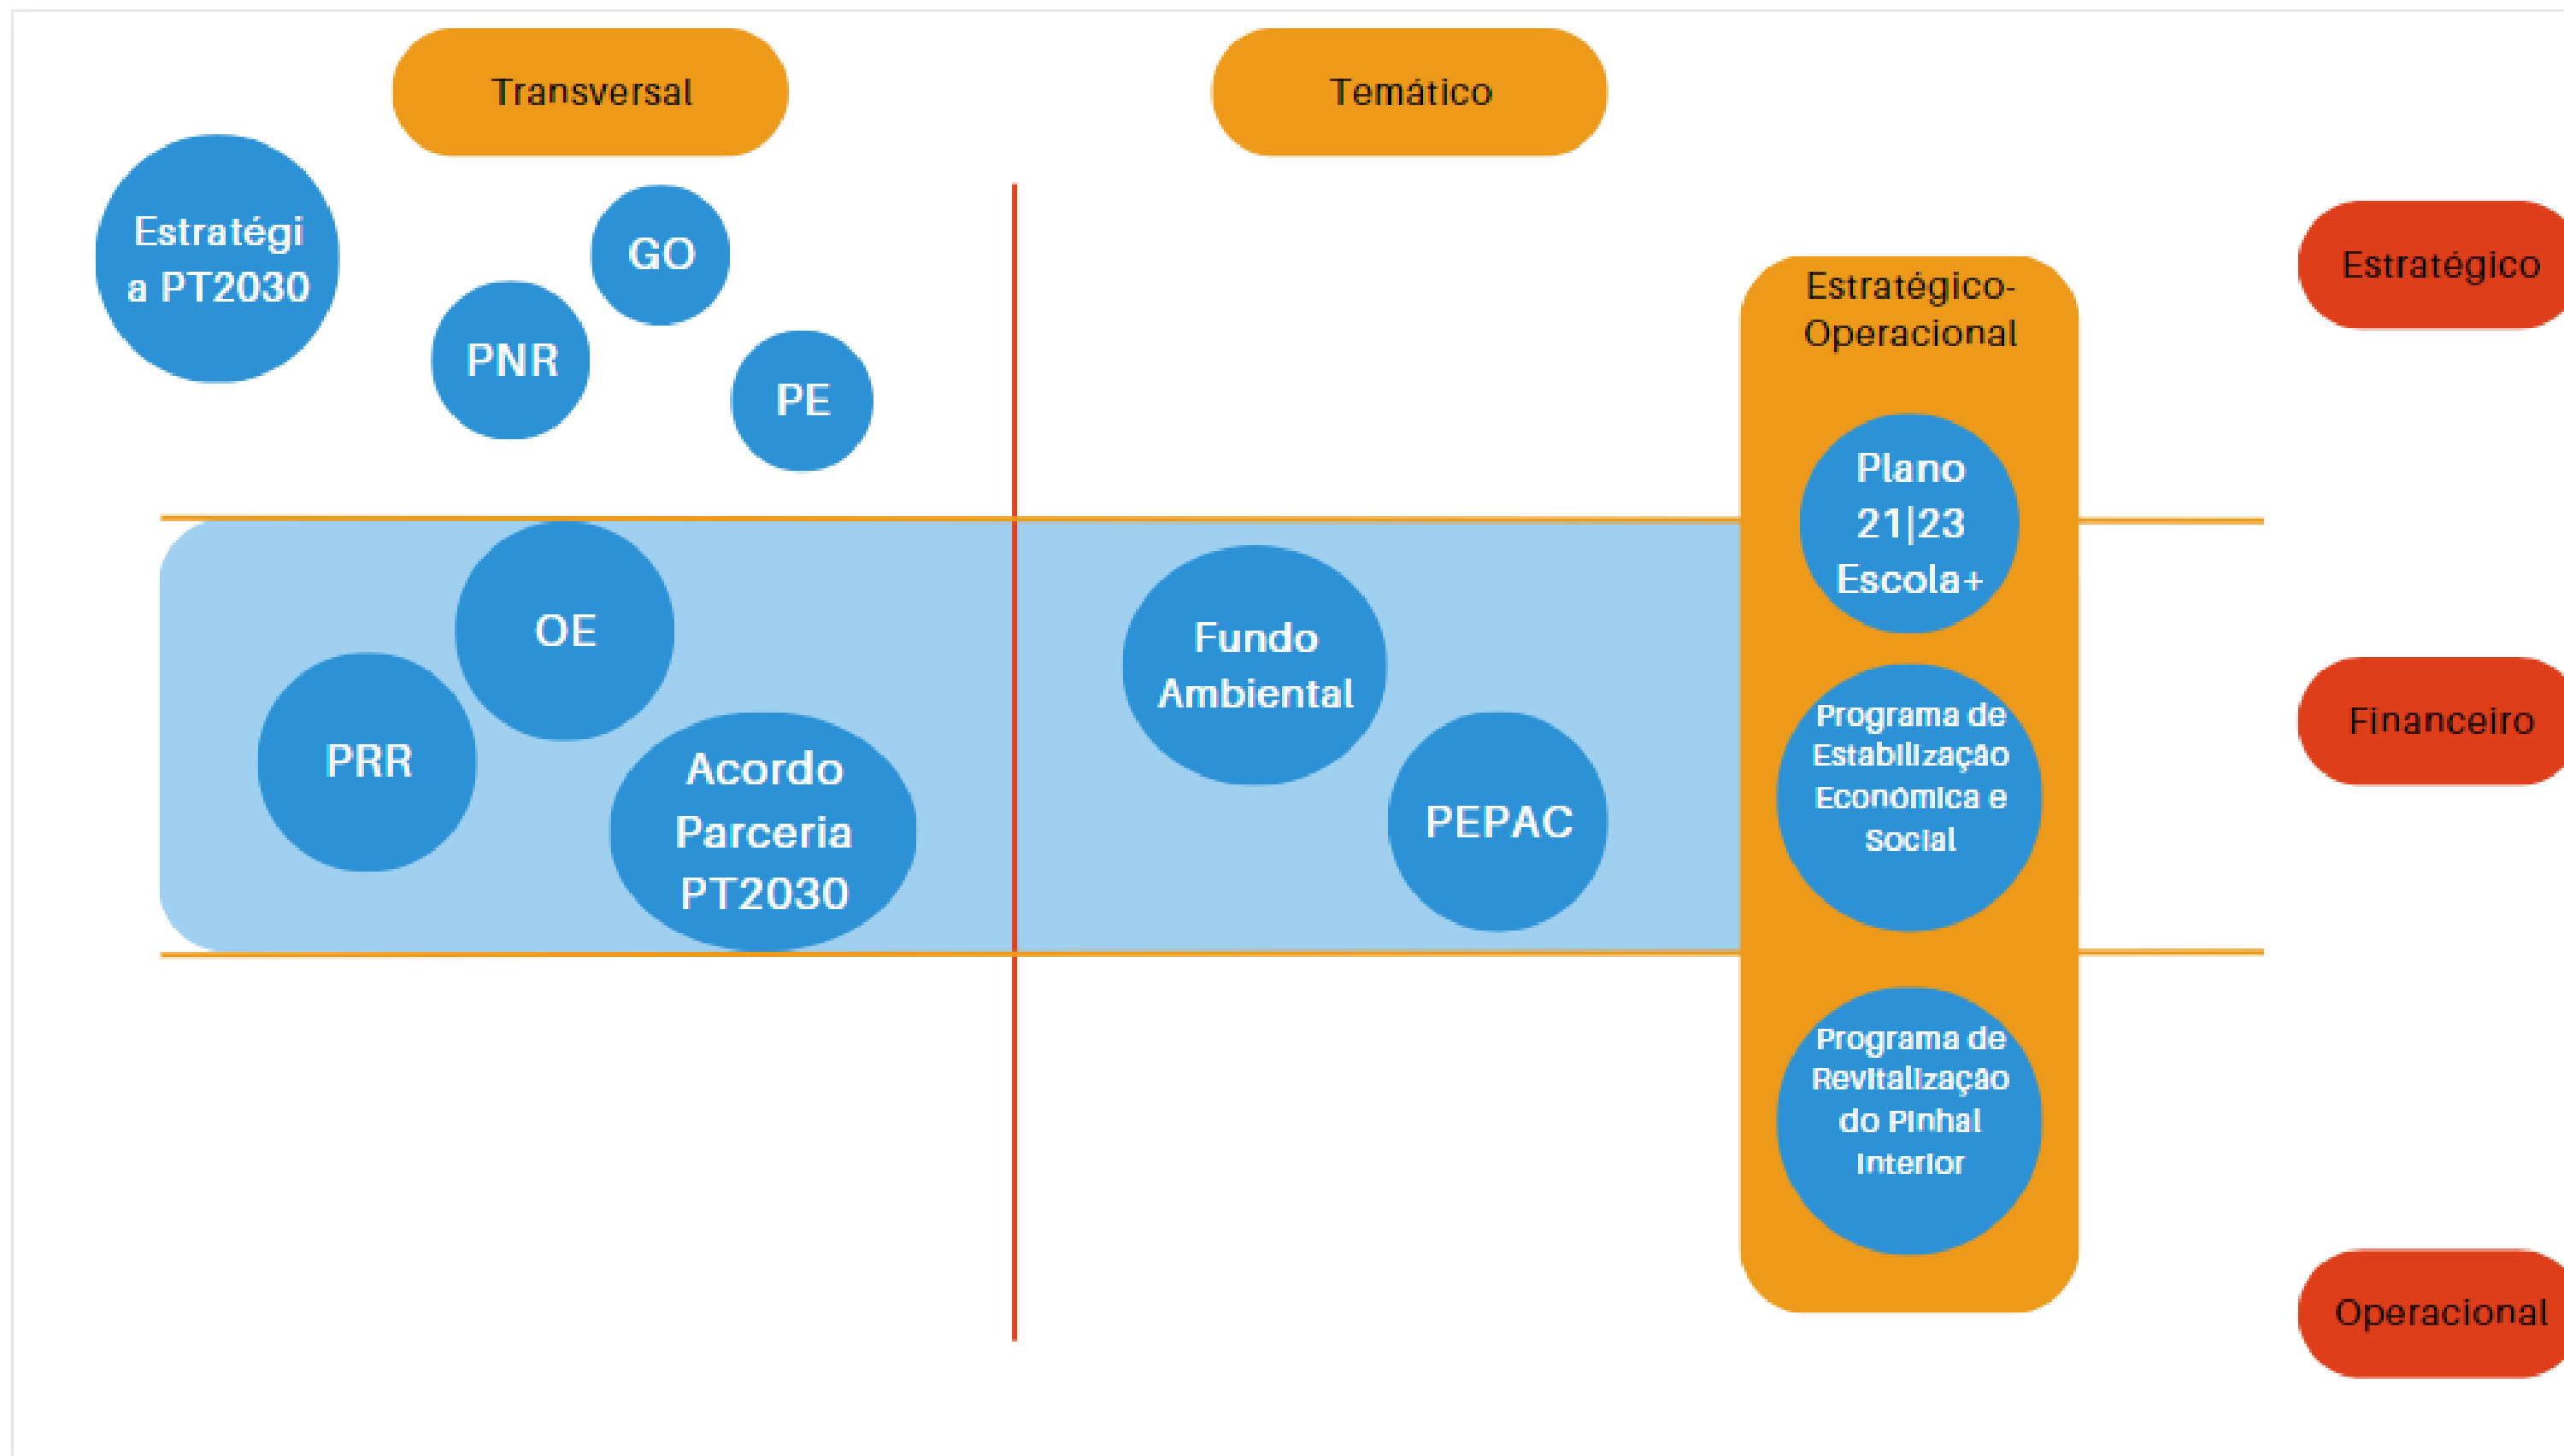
Transversal

Temático

Estratégi a PT2030

GO

PNR

PE

Estratégico

Estratégico-Operacional

Plano 21|23 Escola+

OE

PRR

Acordo Parceria PT2030

Fundo Ambiental

PEPAC

Programa de Estabilização Económica e Social

Financeiro

Programa de Revitalização do Pinhal Interior

Operacional